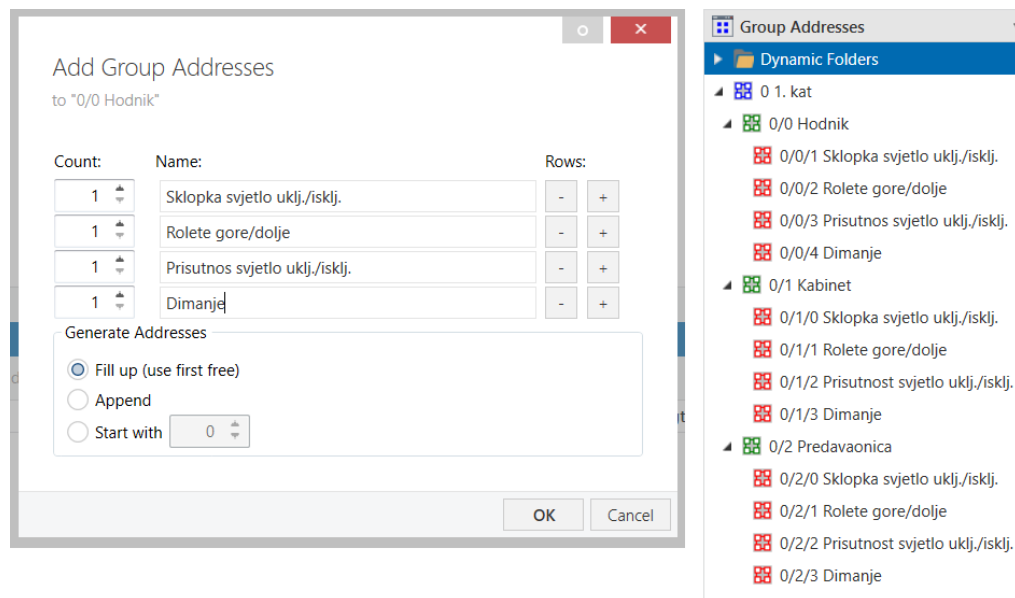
Add Group Addresses
to "0/0 Hodnik"

| Count: | Name: | Rows: |
|---|---|---|
| 1 | Sklopka svjetlo uklj./isklj. | - + |
| 1 | Rolete gore/dolje | - + |
| 1 | Prisutnos svjetlo uklj./isklj. | - + |
| 1 | Dimanje | - + |

Generate Addresses
Fill up (use first free)
Append
Start with 0

OK Cancel

Group Addresses
Dynamic Folders
0 1. kat
0/0 Hodnik
0/0/1 Sklopka svjetlo uklj./isklj.
0/0/2 Rolete gore/dolje
0/0/3 Prisutnos svjetlo uklj./isklj.
0/0/4 Dimanje
0/1 Kabinet
0/1/0 Sklopka svjetlo uklj./isklj.
0/1/1 Rolete gore/dolje
0/1/2 Prisutnost svjetlo uklj./isklj.
0/1/3 Dimanje
0/2 Predavaonica
0/2/0 Sklopka svjetlo uklj./isklj.
0/2/1 Rolete gore/dolje
0/2/2 Prisutnost svjetlo uklj./isklj.
0/2/3 Dimanje